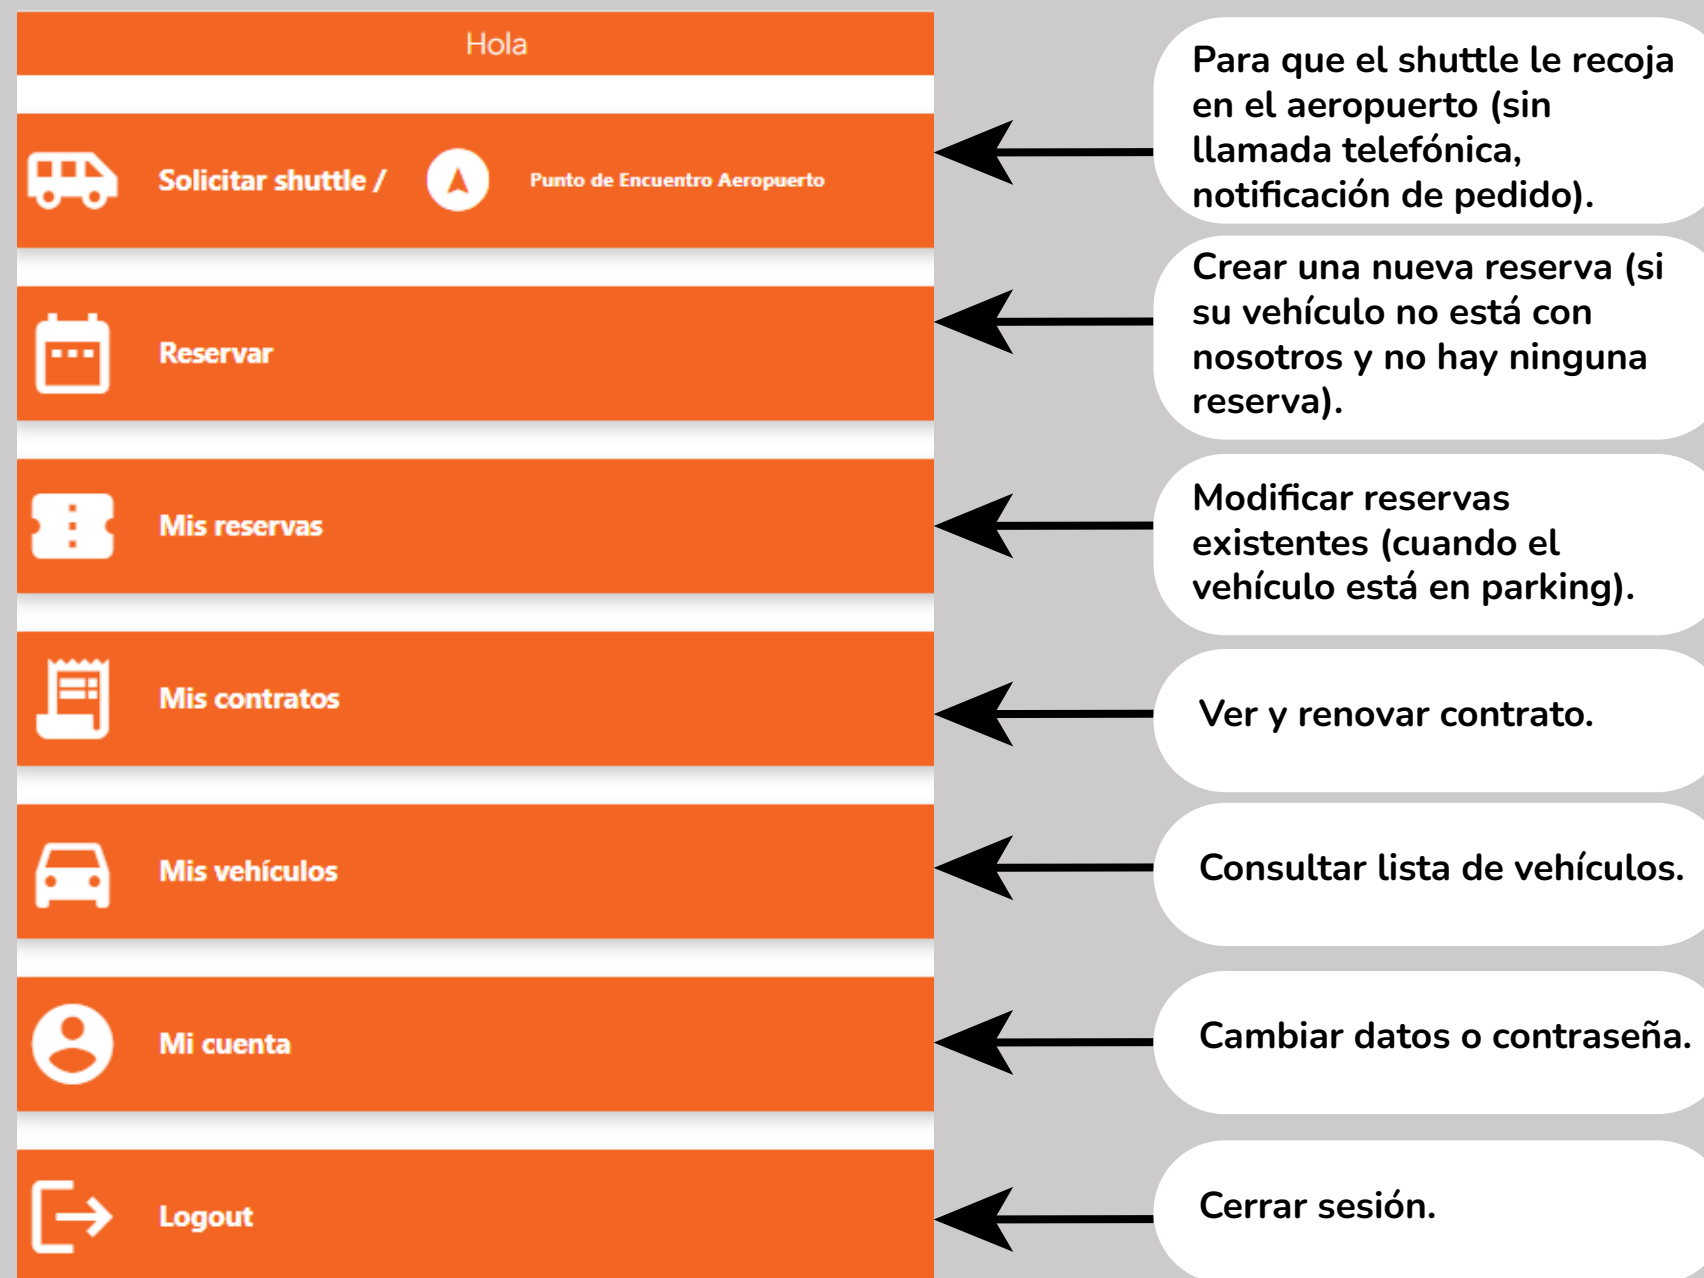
Hola

Solicitar shuttle / Punto de Encuentro Aeropuerto

Para que el shuttle le recoja en el aeropuerto (sin llamada telefónica, notificación de pedido).

Reservar

Crear una nueva reserva (si su vehículo no está con nosotros y no hay ninguna reserva).

Mis reservas

Modificar reservas existentes (cuando el vehículo está en parking).

Mis contratos

Ver y renovar contrato.

Mis vehículos

Consultar lista de vehículos.

Mi cuenta

Cambiar datos o contraseña.

Logout

Cerrar sesión.